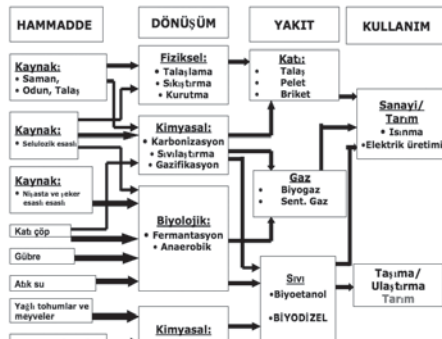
HAMMADDE

DÖNÜŞÜM

YAKIT

KULLANIM

Kaynak:
• Saman,
• Odun, Talaş

Fiziksel:
• Talaşlama
• Sıkıştırma
• Kurutma

Katı:
• Talaş
• Pelet
• Briket

Sanayi/
Tarım
• Isınma
•Elektrik üretimi

Kaynak:
• Selulozik esaslı

Kimyasal:
• Karbonizasyon
• Sıvılaştırma
• Gazifikasyon

Kaynak:
• Nişasta ve şeker esaslı esaslı

Gaz
• Biyogaz
• Sent. Gaz

Biyolojik:
• Fermantasyon
• Anaerobik

Katı çöp

Gübre

Atık su

Sıvı
•Biyoetanol

•BİYODİZEL

Taşıma/
Ulaştırma
Tarım

Yağlı tohumlar ve meyveler

Kimyasal: